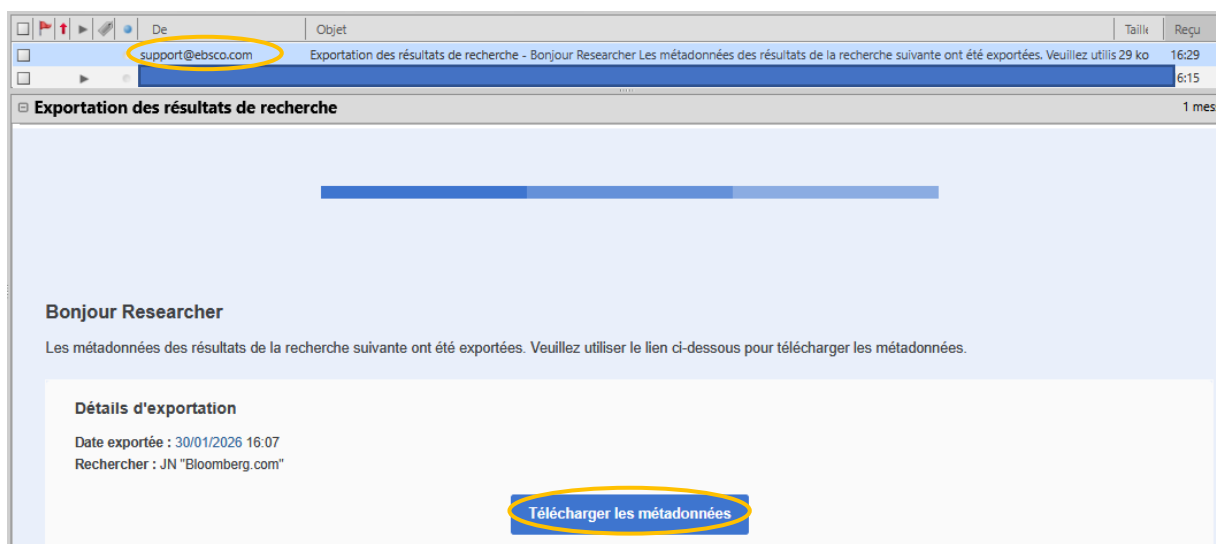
| | De | Objet | Taille | Reçu |
|---|---|---|---|---|
| | support@ebsco.com | Exportation des résultats de recherche - Bonjour Researcher Les métadonnées des résultats de la recherche suivante ont été exportées. Veuillez utilis | 29 ko | 16:29 |
| | | | | 6:15 |

Exportation des résultats de recherche

1 mes

Bonjour Researcher

Les métadonnées des résultats de la recherche suivante ont été exportées. Veuillez utiliser le lien ci-dessous pour télécharger les métadonnées.

Détails d'exportation

Date exportée : 30/01/2026 16:07

Rechercher : JN "Bloomberg.com"

Télécharger les métadonnées